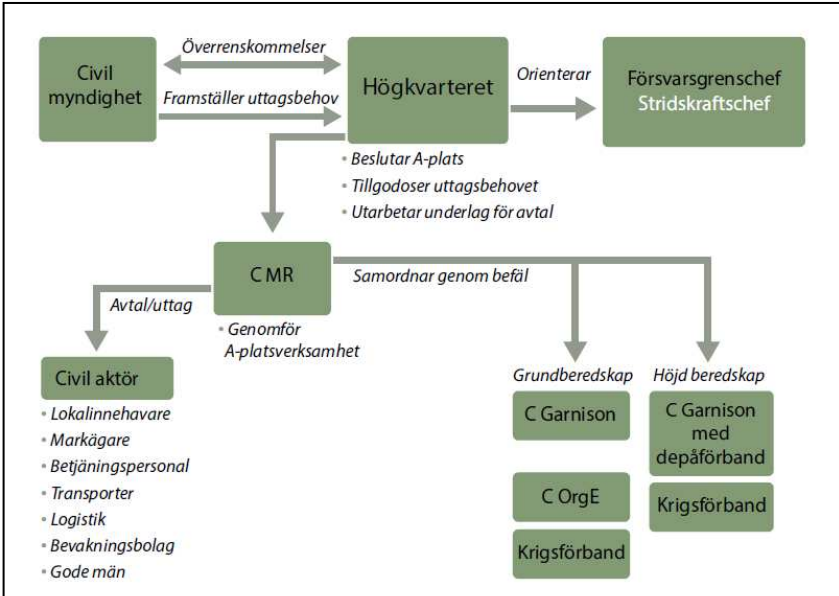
Civil myndighet

Överrenskommelser

Framställer uttagsbehov

Högkvarteret

Orienterar

Försvarsgrenschef
Stridskraftschef

• Beslutar A-plats
• Tillgodoser uttagsbehovet
• Utarbetar underlag för avtal

C MR

Samordnar genom befäl

Avtal/uttag

• Genomför A-platsverksamhet

Civil aktör

• Lokalinnehavare
• Markägare
• Betjäningspersonal
• Transporter
• Logistik
• Bevakningsbolag
• Gode män

Grundberedskap

C Garnison

C OrgE

Krigsförband

Höjd beredskap

C Garnison med depåförband

Krigsförband